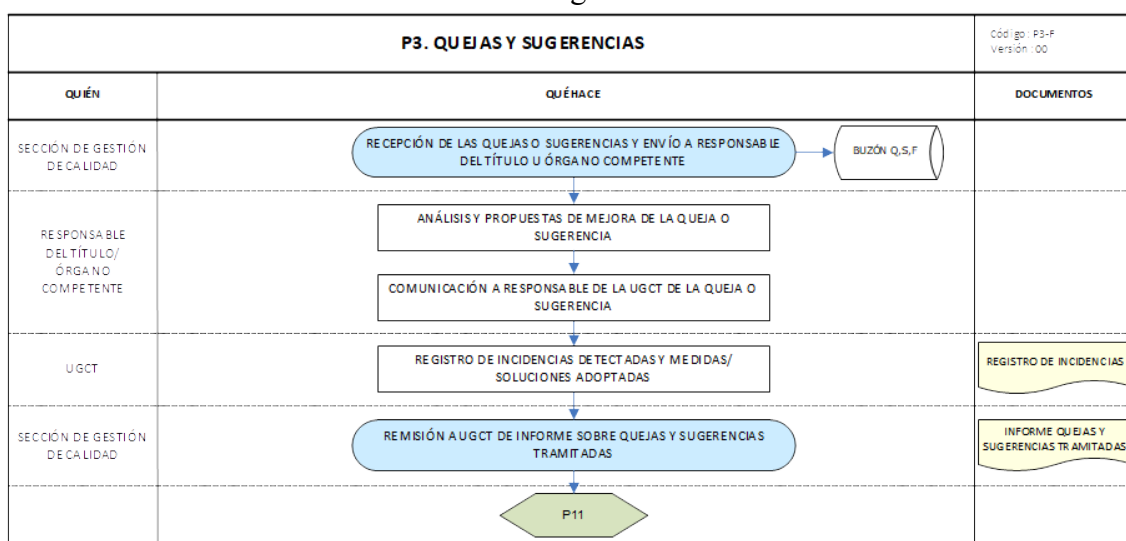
P3. QUEJAS Y SUGERENCIAS

Código: P3-F
Versión: 00

| QUIÉN | QUÉ HACE | DOCUMENTOS |
|---|---|---|
| SECCIÓN DE GESTIÓN DE CALIDAD | RECEPCIÓN DE LAS QUEJAS O SUGERENCIAS Y ENVÍO A RESPONSABLE DEL TÍTULO U ÓRGANO COMPETENTE — BUZÓN Q,S,F | |
| RESPONSABLE DEL TÍTULO/ ÓRGANO COMPETENTE | ANÁLISIS Y PROPUESTAS DE MEJORA DE LA QUEJA O SUGERENCIA; COMUNICACIÓN A RESPONSABLE DE LA UGCT DE LA QUEJA O SUGERENCIA | |
| UGCT | REGISTRO DE INCIDENCIAS DETECTADAS Y MEDIDAS/ SOLUCIONES ADOPTADAS | REGISTRO DE INCIDENCIAS |
| SECCIÓN DE GESTIÓN DE CALIDAD | REMISIÓN A UGCT DE INFORME SOBRE QUEJAS Y SUGERENCIAS TRAMITADAS | INFORME QUEJAS Y SUGERENCIAS TRAMITADAS |
| | P11 | |